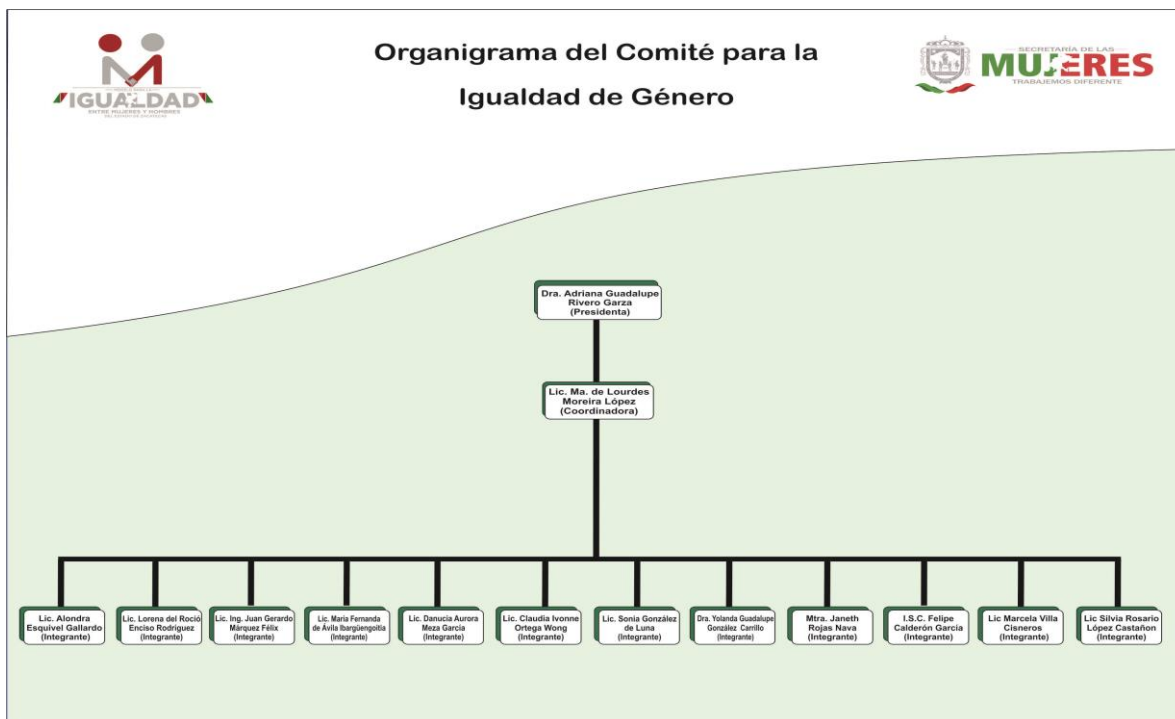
IGUALDAD
ENTRE MUJERES Y HOMBRES

Organigrama del Comité para la Igualdad de Género

SECRETARÍA DE LAS
MUJERES
TRABAJEMOS DIFERENTE

Dra. Adriana Guadalupe Rivero Garza (Presidenta)

Lic. Ma. de Lourdes Moreira López (Coordinadora)

Lic. Alondra Esquivel Gallardo (Integrante)

Lic. Lorena del Rocío Enciso Rodríguez (Integrante)

Lic. Ing. Juan Gerardo Márquez Félix (Integrante)

Lic. María Fernanda de Ávila Ibargüengoitia (Integrante)

Lic. Danucia Aurora Meza García (Integrante)

Lic. Claudia Ivonne Ortega Wong (Integrante)

Lic. Sonia González de Luna (Integrante)

Dra. Yolanda Guadalupe González Carrillo (Integrante)

Mtra. Janeth Rojas Nava (Integrante)

I.S.C. Felipe Calderón García (Integrante)

Lic Marcela Villa Cisneros (Integrante)

Lic Silvia Rosario López Castañon (Integrante)